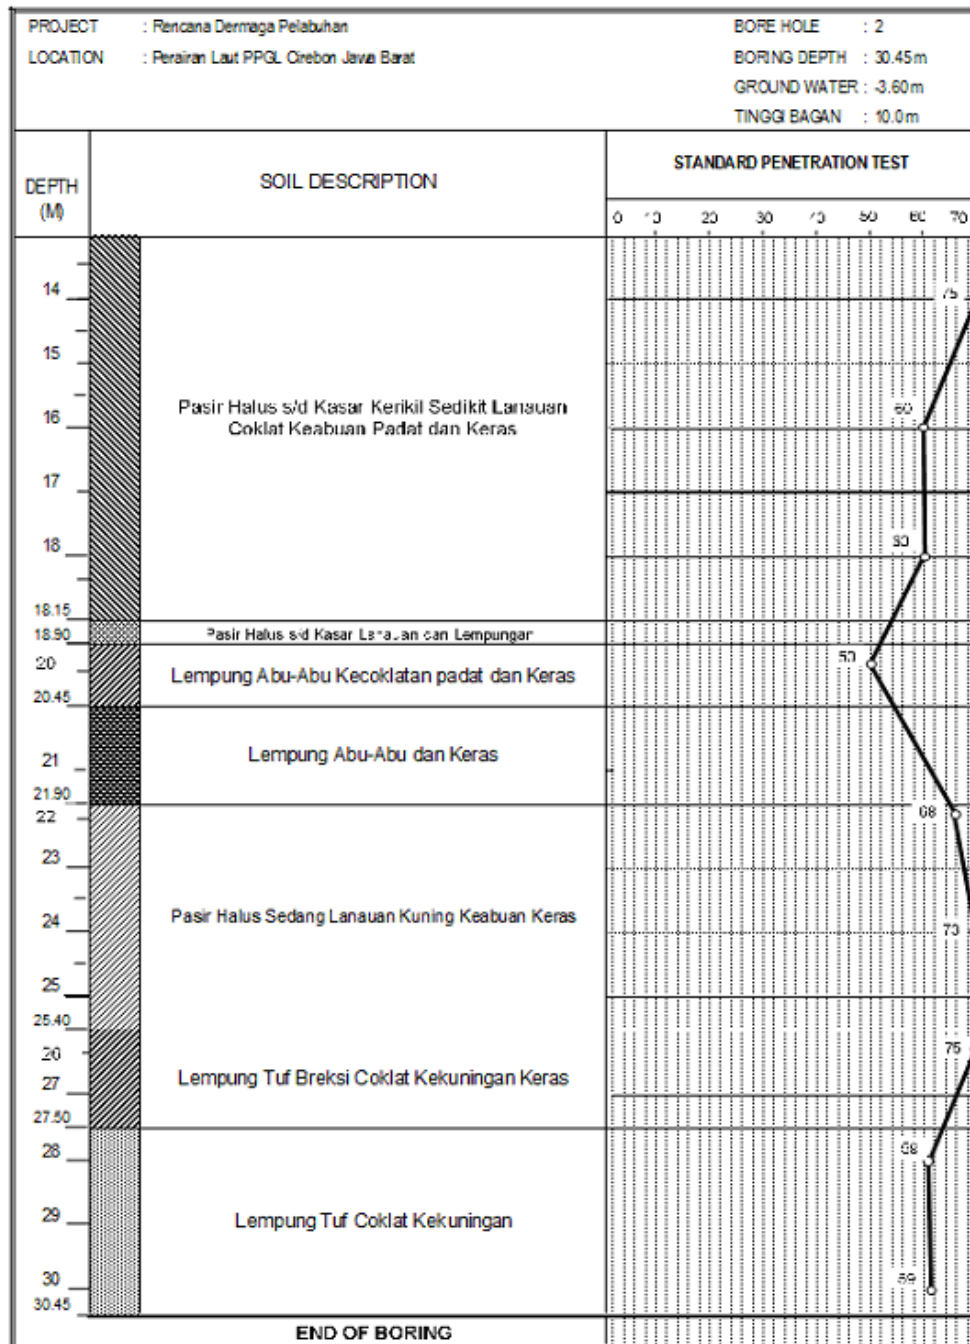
PROJECT : Rencana Dermaga Pelabuhan
LOCATION : Perairan Laut PPGL Cirebon Jawa Barat

BORE HOLE : 2
BORING DEPTH : 30.45m
GROUND WATER : -3.60m
TINGGI BAGAN : 10.0m

DEPTH (M)

SOIL DESCRIPTION

STANDARD PENETRATION TEST

0 10 20 30 40 50 60 70

14
15
16
17
18
18.15
18.90
20
20.45
21
21.90
22
23
24
25
25.40
26
27
27.50
28
29
30
30.45

Pasir Halus s/d Kasar Kerikil Sedikit Lanauan Coklat Keabuan Padat dan Keras

Pasir Halus s/d Kasar Lanauan dan Lempungan

Lempung Abu-Abu Kecoklatan padat dan Keras

Lempung Abu-Abu dan Keras

Pasir Halus Sedang Lanauan Kuning Keabuan Keras

Lempung Tuf Breksi Coklat Kekuningan Keras

Lempung Tuf Coklat Kekuningan

END OF BORING

75
60
60
50
68
73
75
68
69